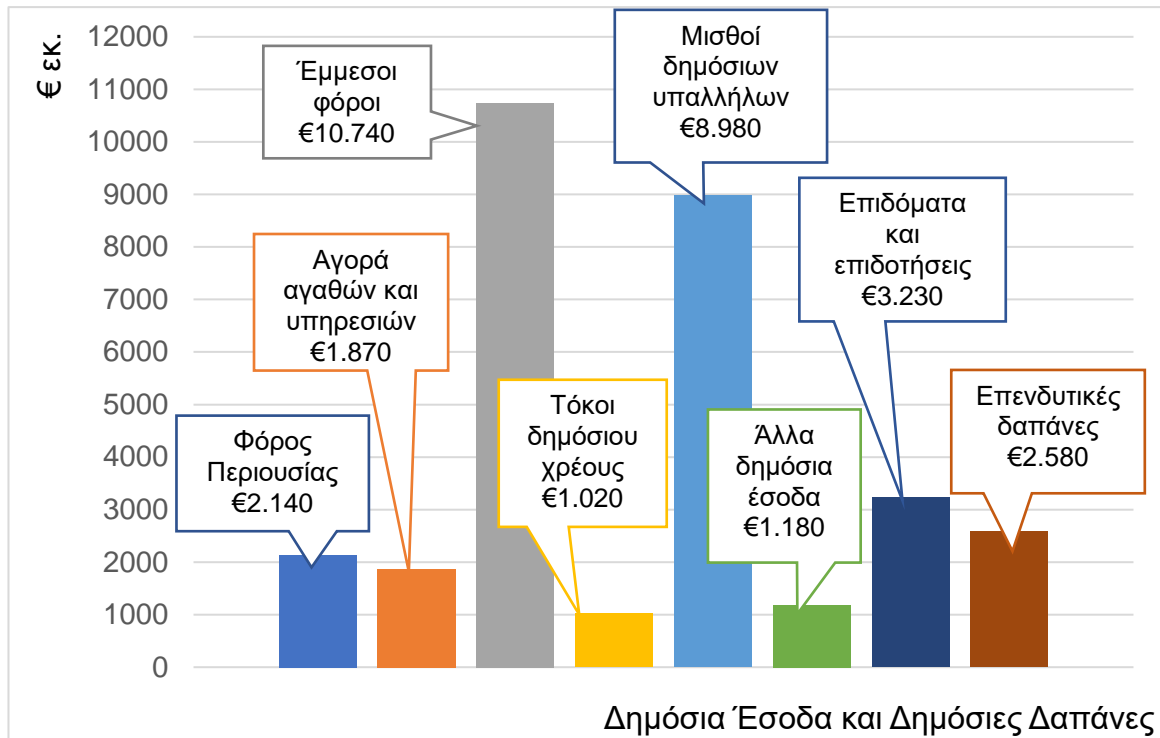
€ εκ.

12000
11000
10000
9000
8000
7000
6000
5000
4000
3000
2000
1000
0

Φόρος Περιουσίας €2.140

Αγορά αγαθών και υπηρεσιών €1.870

Έμμεσοι φόροι €10.740

Τόκοι δημόσιου χρέους €1.020

Μισθοί δημόσιων υπαλλήλων €8.980

Άλλα δημόσια έσοδα €1.180

Επιδόματα και επιδοτήσεις €3.230

Επενδυτικές δαπάνες €2.580

Δημόσια Έσοδα και Δημόσιες Δαπάνες